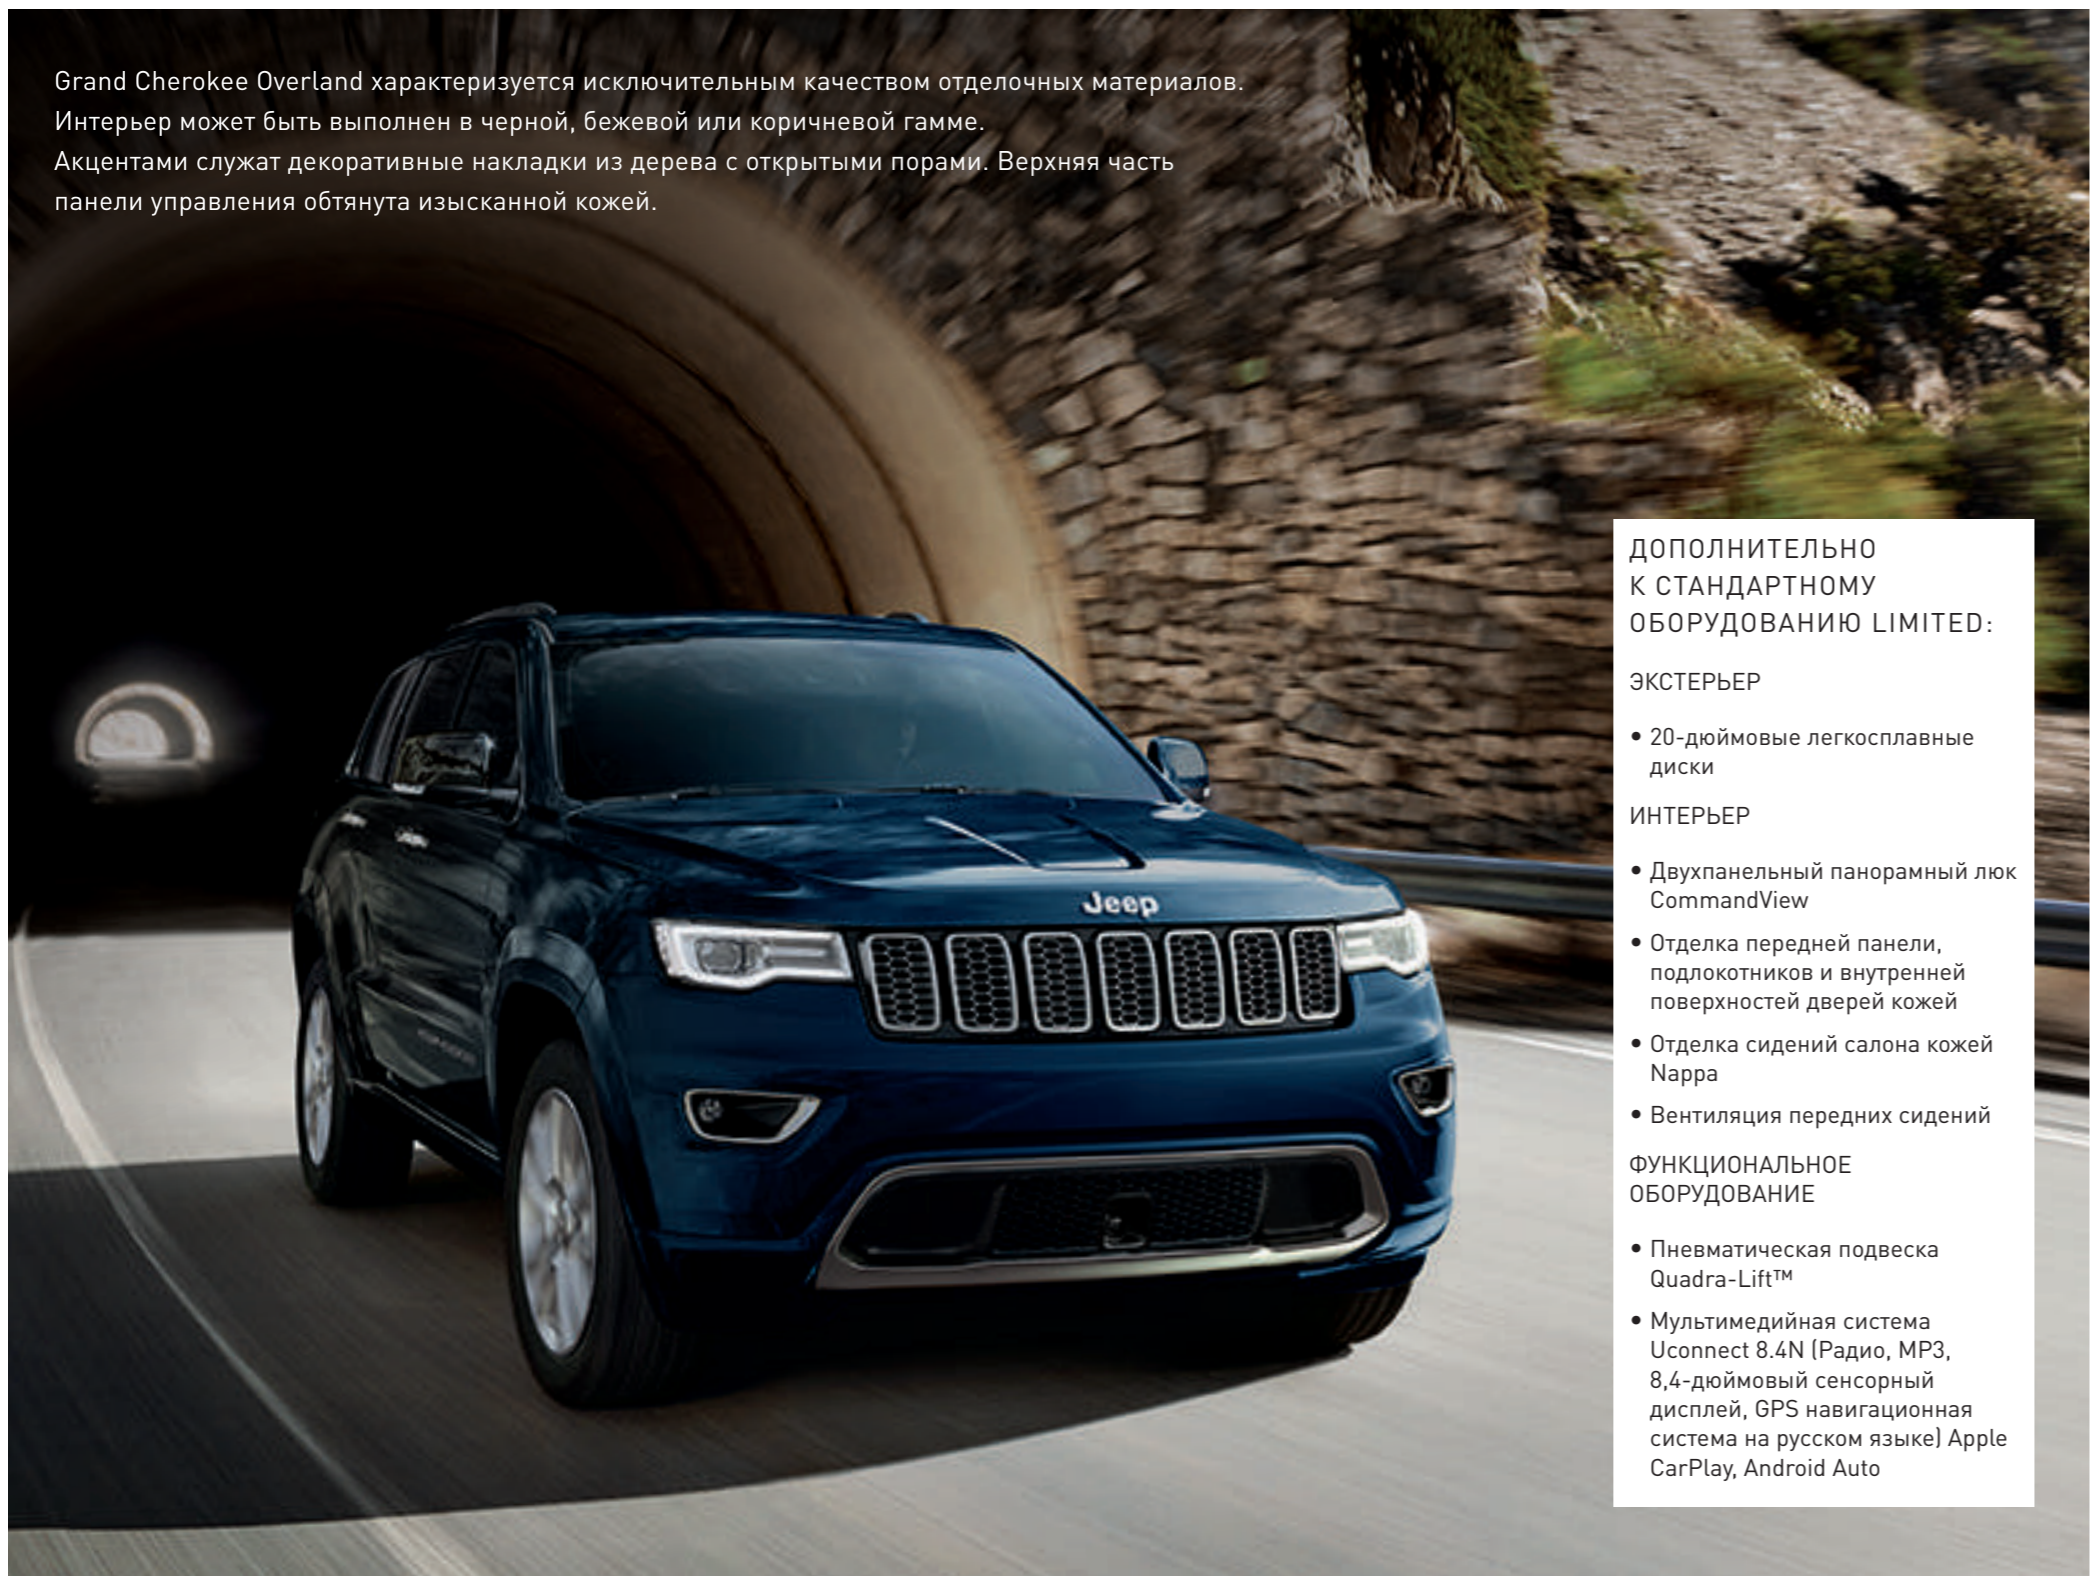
Grand Cherokee Overland характеризуется исключительным качеством отделочных материалов. Интерьер может быть выполнен в черной, бежевой или коричневой гамме. Акцентами служат декоративные накладки из дерева с открытыми порами. Верхняя часть панели управления обтянута изысканной кожей.

Jeep

ДОПОЛНИТЕЛЬНО К СТАНДАРТНОМУ ОБОРУДОВАНИЮ LIMITED:

ЭКСТЕРЬЕР

• 20-дюймовые легкосплавные диски

ИНТЕРЬЕР

• Двухпанельный панорамный люк CommandView

• Отделка передней панели, подлокотников и внутренней поверхностей дверей кожей

• Отделка сидений салона кожей Nappa

• Вентиляция передних сидений

ФУНКЦИОНАЛЬНОЕ ОБОРУДОВАНИЕ

• Пневматическая подвеска Quadra-Lift™

• Мультимедийная система Uconnect 8.4N (Радио, MP3, 8,4-дюймовый сенсорный дисплей, GPS навигационная система на русском языке) Apple CarPlay, Android Auto